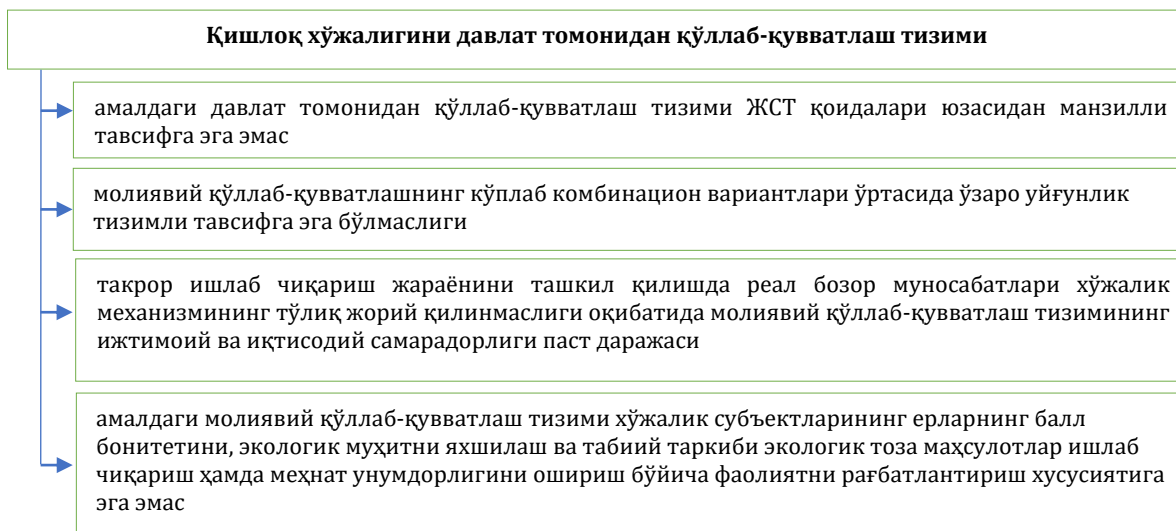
Қишлоқ хўжалигини давлат томонидан қўллаб-қувватлаш тизими

амалдаги давлат томонидан қўллаб-қувватлаш тизими ЖСТ қоидалари юзасидан манзилли тавсифга эга эмас

молиявий қўллаб-қувватлашнинг кўплаб комбинацион вариантлари ўртасида ўзаро уйғунлик тизимли тавсифга эга бўлмаслиги

такрор ишлаб чиқариш жараёнини ташкил қилишда реал бозор муносабатлари хўжалик механизмининг тўлиқ жорий қилинмаслиги оқибатида молиявий қўллаб-қувватлаш тизимининг ижтимоий ва иқтисодий самарадорлиги паст даражаси

амалдаги молиявий қўллаб-қувватлаш тизими хўжалик субъектларининг ерларнинг балл бонитетини, экологик муҳитни яхшилаш ва табиий таркиби экологик тоза маҳсулотлар ишлаб чиқариш ҳамда меҳнат унумдорлигини ошириш бўйича фаолиятни рағбатлантириш хусусиятига эга эмас